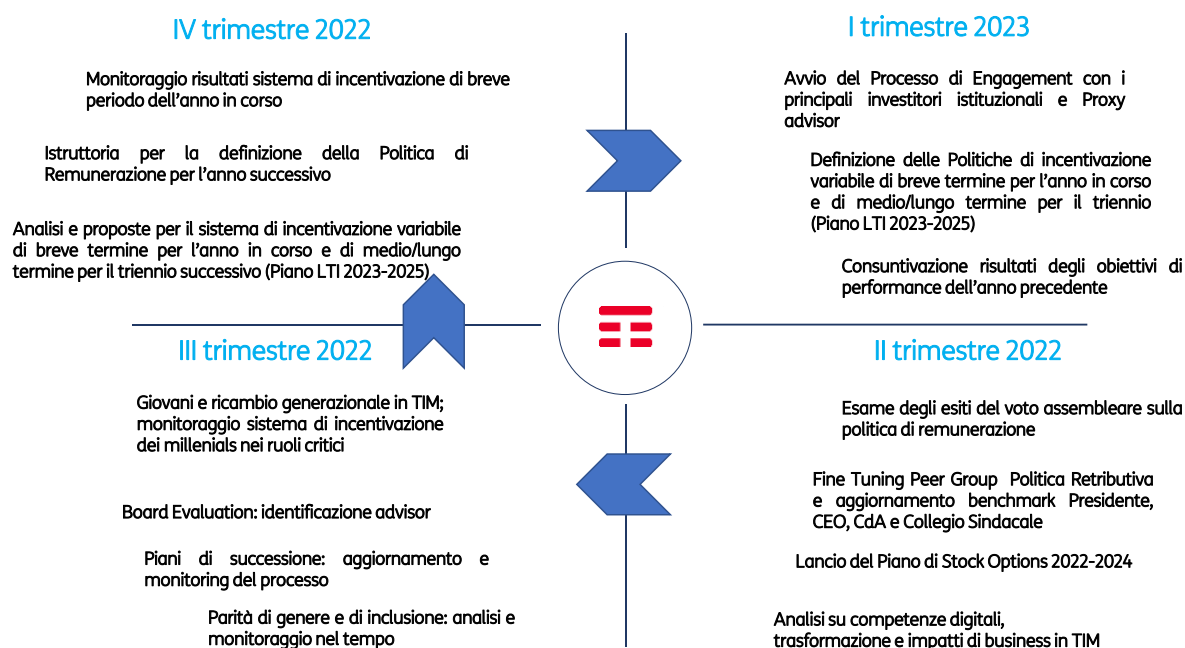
IV trimestre 2022

Monitoraggio risultati sistema di incentivazione di breve periodo dell'anno in corso

Istruttoria per la definizione della Politica di Remunerazione per l'anno successivo

Analisi e proposte per il sistema di incentivazione variabile di breve termine per l'anno in corso e di medio/lungo termine per il triennio successivo (Piano LTI 2023-2025)

I trimestre 2023

Avvio del Processo di Engagement con i principali investitori istituzionali e Proxy advisor

Definizione delle Politiche di incentivazione variabile di breve termine per l'anno in corso e di medio/lungo termine per il triennio (Piano LTI 2023-2025)

Consuntivazione risultati degli obiettivi di performance dell'anno precedente

III trimestre 2022

Giovani e ricambio generazionale in TIM; monitoraggio sistema di incentivazione dei millenials nei ruoli critici

Board Evaluation: identificazione advisor

Piani di successione: aggiornamento e monitoring del processo

Parità di genere e di inclusione: analisi e monitoraggio nel tempo

II trimestre 2022

Esame degli esiti del voto assembleare sulla politica di remunerazione

Fine Tuning Peer Group Politica Retributiva e aggiornamento benchmark Presidente, CEO, CdA e Collegio Sindacale

Lancio del Piano di Stock Options 2022-2024

Analisi su competenze digitali, trasformazione e impatti di business in TIM